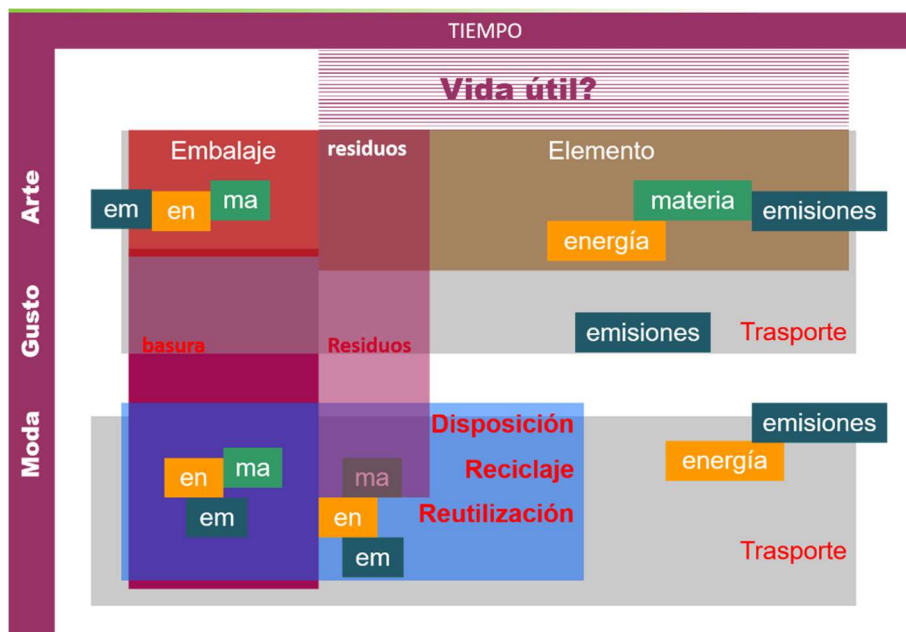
TIEMPO

Vida útil?

Arte

Gusto

Moda

Embalaje

residuos

Elemento

em

en

ma

materia

emisiones

energía

emisiones

Trasporte

basura

Residuos

Disposición

Reciclaje

Reutilización

emisiones

energía

en

ma

em

ma

en

em

Trasporte